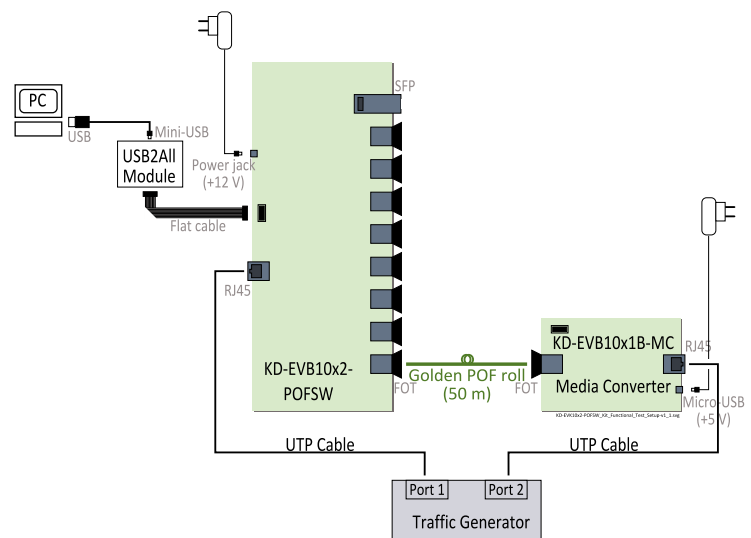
PC

USB

Mini-USB

USB2All Module

Power jack (+12 V)

Flat cable

RJ45

SFP

KD-EVB10x2-POFSW

FOT

Golden POF roll (50 m)

FOT

KD-EVB10x1B-MC

Media Converter

RJ45

Micro-USB (+5 V)

KD-EVK10x2-POFSW_Kit_Functional_Test_Setup-v1_1.svg

UTP Cable

UTP Cable

Port 1

Port 2

Traffic Generator